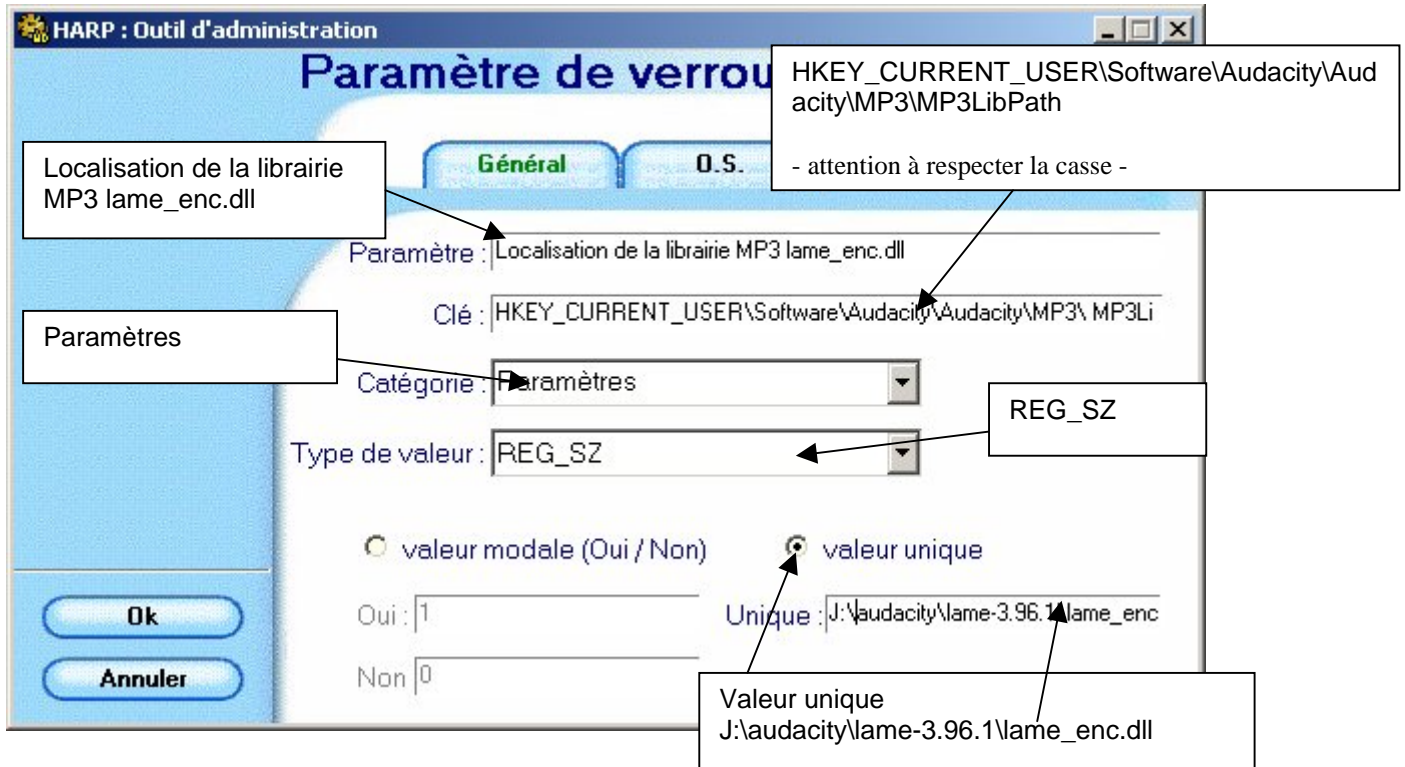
HARP : Outil d'administration

Paramètre de verrou

HKEY_CURRENT_USER\Software\Audacity\Audacity\MP3\MP3LibPath

- attention à respecter la casse -

Localisation de la librairie MP3 lame_enc.dll

Général

O.S.

Paramètre : Localisation de la librairie MP3 lame_enc.dll

Clé : HKEY_CURRENT_USER\Software\Audacity\Audacity\MP3\ MP3Li

Paramètres

Catégorie : Paramètres

REG_SZ

Type de valeur : REG_SZ

valeur modale (Oui / Non)

valeur unique

Ok

Annuler

Oui : 1

Non 0

Unique : J:\audacity\lame-3.96.1\lame_enc

Valeur unique J:\audacity\lame-3.96.1\lame_enc.dll